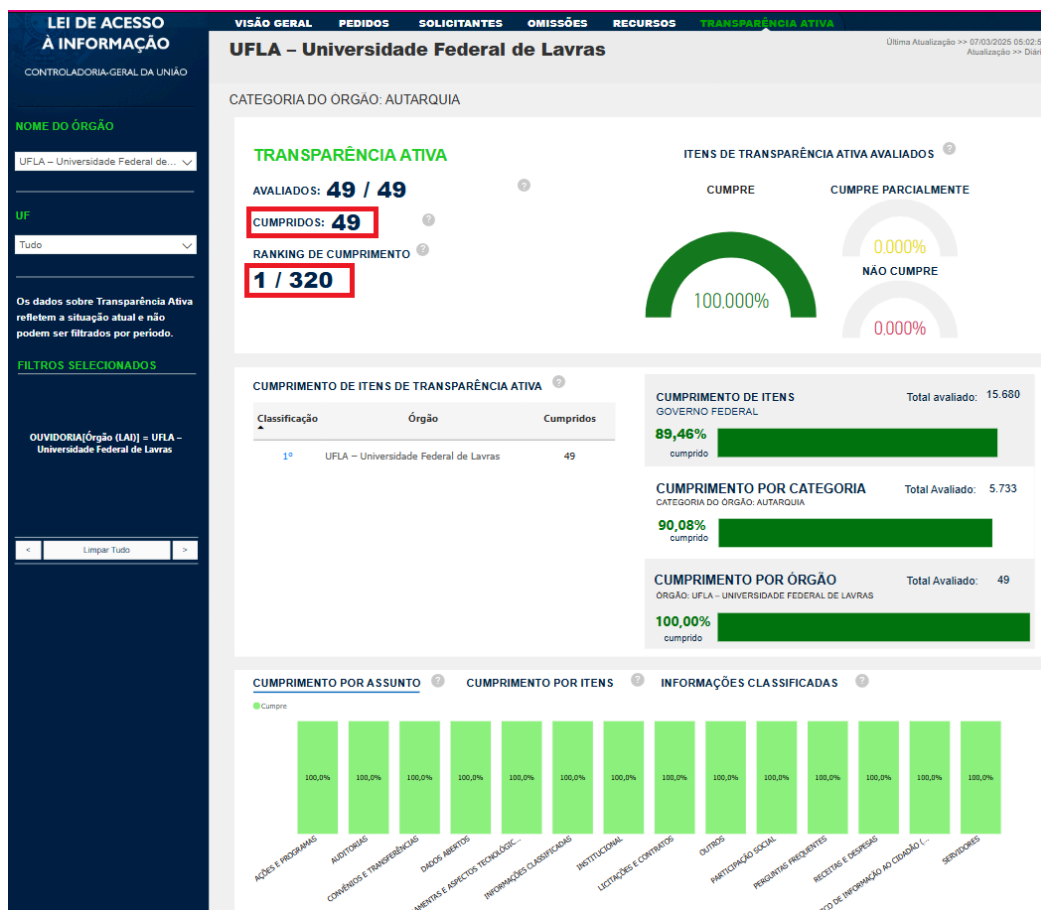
LEI DE ACESSO À INFORMAÇÃO
CONTROLADORIA-GERAL DA UNIÃO

NOME DO ÓRGÃO
UFLA – Universidade Federal de...

UF
Tudo

Os dados sobre Transparência Ativa refletem a situação atual e não podem ser filtrados por período.

FILTROS SELECIONADOS

OUVIDORIA[Órgão (LAI)] = UFLA – Universidade Federal de Lavras

<
Limpar Tudo
>

VISÃO GERAL PEDIDOS SOLICITANTES OMISSÕES RECURSOS TRANSPARÊNCIA ATIVA

UFLA – Universidade Federal de Lavras

Última Atualização >> 07/03/2025 05:02:5
Atualização >> Diári

CATEGORIA DO ORGÃO: AUTARQUIA

TRANSPARÊNCIA ATIVA
AVALIADOS: 49 / 49
CUMPRIDOS: 49
RANKING DE CUMPRIMENTO
1 / 320

ITENS DE TRANSPARÊNCIA ATIVA AVALIADOS
CUMPRE
100,000%
CUMPRE PARCIALMENTE
0,000%
NÃO CUMPRE
0,000%

CUMPRIMENTO DE ITENS DE TRANSPARÊNCIA ATIVA

| Classificação | Órgão | Cumpridos |
|---|---|---|
| 1º | UFLA – Universidade Federal de Lavras | 49 |

CUMPRIMENTO DE ITENS
GOVERNO FEDERAL
Total avaliado: 15.680
89,46%
cumprido

CUMPRIMENTO POR CATEGORIA
CATEGORIA DO ÓRGÃO: AUTARQUIA
Total Avaliado: 5.733
90,08%
cumprido

CUMPRIMENTO POR ÓRGÃO
ÓRGÃO: UFLA – UNIVERSIDADE FEDERAL DE LAVRAS
Total Avaliado: 49
100,00%
cumprido

CUMPRIMENTO POR ASSUNTO CUMPRIMENTO POR ITENS INFORMAÇÕES CLASSIFICADAS

Cumpre

100,0% 100,0% 100,0% 100,0% 100,0% 100,0% 100,0% 100,0% 100,0% 100,0% 100,0% 100,0% 100,0% 100,0%

AÇÕES E PROGRAMAS
AUDITORIAS
CONVÊNIOS E TRANSFERÊNCIAS
DADOS ABERTOS
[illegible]MENTAS E ASPECTOS TECNOLÓGIC...
INFORMAÇÕES CLASSIFICADAS
INSTITUCIONAL
LICITAÇÕES E CONTRATOS
OUTROS
PARTICIPAÇÃO SOCIAL
PERGUNTAS FREQUENTES
RECEITAS E DESPESAS
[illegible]O DE INFORMAÇÃO AO CIDADÃO (...
SERVIDORES